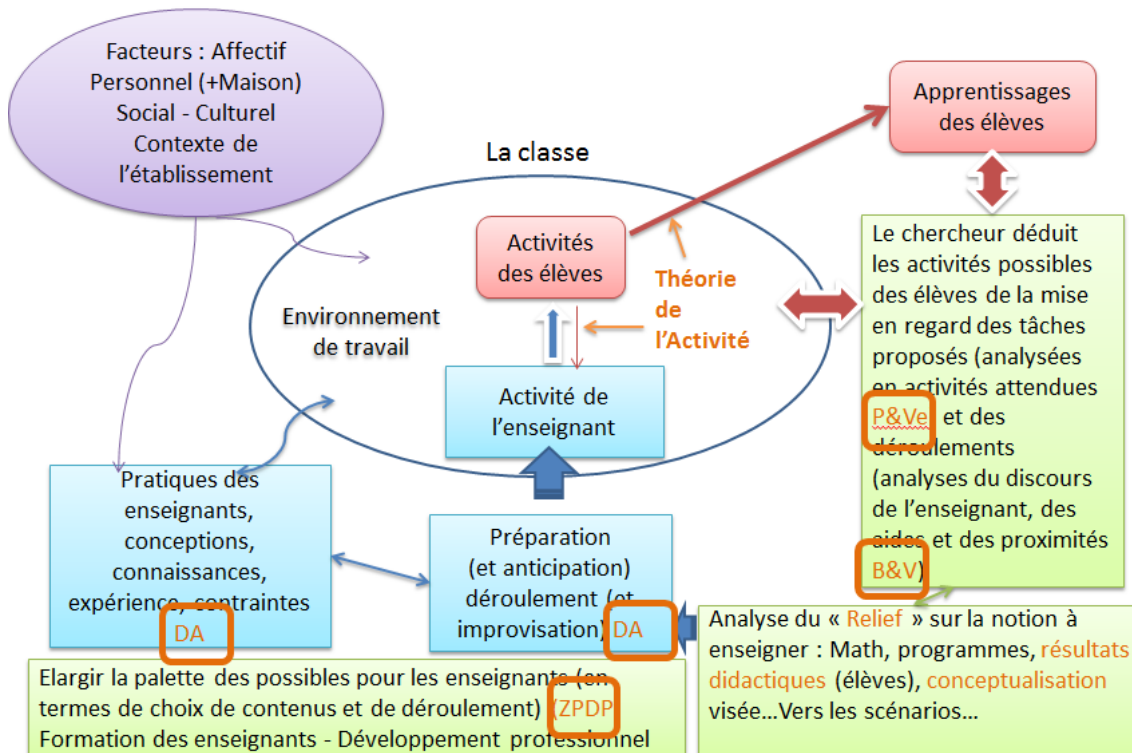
Facteurs : Affectif
Personnel (+Maison)
Social - Culturel
Contexte de
l'établissement

La classe

Apprentissages
des élèves

Activités
des élèves

Théorie
de
l'Activité

Environnement
de travail

Activité de
l'enseignant

Le chercheur déduit les activités possibles des élèves de la mise en regard des tâches proposés (analysées en activités attendues P&Ve et des déroulements (analyses du discours de l'enseignant, des aides et des proximités B&V)

Pratiques des
enseignants,
conceptions,
connaissances,
expérience, contraintes
DA

Préparation
(et anticipation)
déroulement (et
improvisation) DA

Analyse du « Relief » sur la notion à enseigner : Math, programmes, résultats didactiques (élèves), conceptualisation visée…Vers les scénarios…

Elargir la palette des possibles pour les enseignants (en termes de choix de contenus et de déroulement) (ZPDP
Formation des enseignants - Développement professionnel